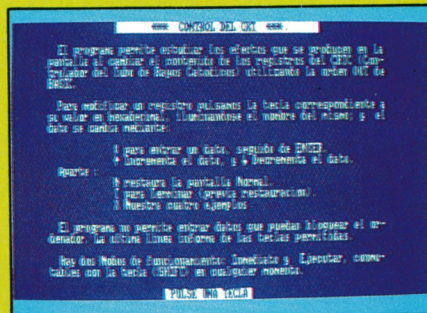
### CONTROL DEL CRT ###

El programa permite estudiar los efectos que se producen en la pantalla al cambiar el contenido de los registros del CRTC (Controlador del Tubo de Rayos Catodicos) utilizando la orden OUT de BASIC.

Para modificar un registro pulsamos la tecla correspondiente a su valor en hexadecimal, iluminandose el nombre del mismo; y el dato se cambia mediante:

I para entrar un dato, seguido de ENTER.
^ Incrementa el dato, y v Decrementa el dato.

Aparte :

N restaura la pantalla Normal.
T para Terminar (previa restauracion).
E Muestra cuatro ejemplos

El programa no permite entrar datos que puedan bloquear el ordenador. La ultima linea informa de las teclas permitidas.

Hay dos Modos de funcionamiento: Inmediato y Ejecutar, conmutables con la tecla (SHIFT) en cualquier momento.

PULSA UNA TECLA